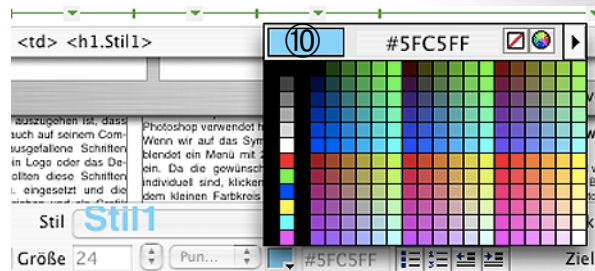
<td> <h1.Stil1>

⑩ #5FC5FF

auszugehen ist, dass auch auf seinem Comausgefallene Schriften in Logo oder das Desollten diese Schriften eingesetzt und die en als Grafik

Photoshop verwendet h Wenn wir auf das Sym blendet ein Menü mit ein. Da die gewünsch individuell sind, klicken dem kleinen Farbkreis

Stil Stil1

Größe 24 Pun... #5FC5FF Ziel